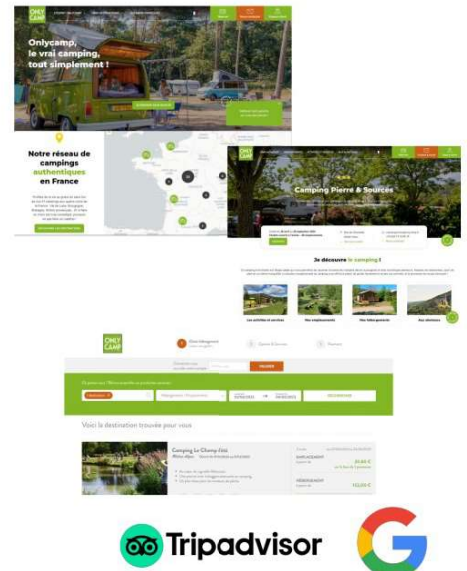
ONLY CAMP

Onlycamp, le vrai camping, tout simplement !

Notre réseau de campings authentiques en France

Camping Pierre & Sources

Je découvre le camping !

Les activités et services

Nos hébergements

Nos informations

Aux alentours

ONLY CAMP

Voici la destination trouvée pour vous

Camping Le Champ Vert

Tripadvisor